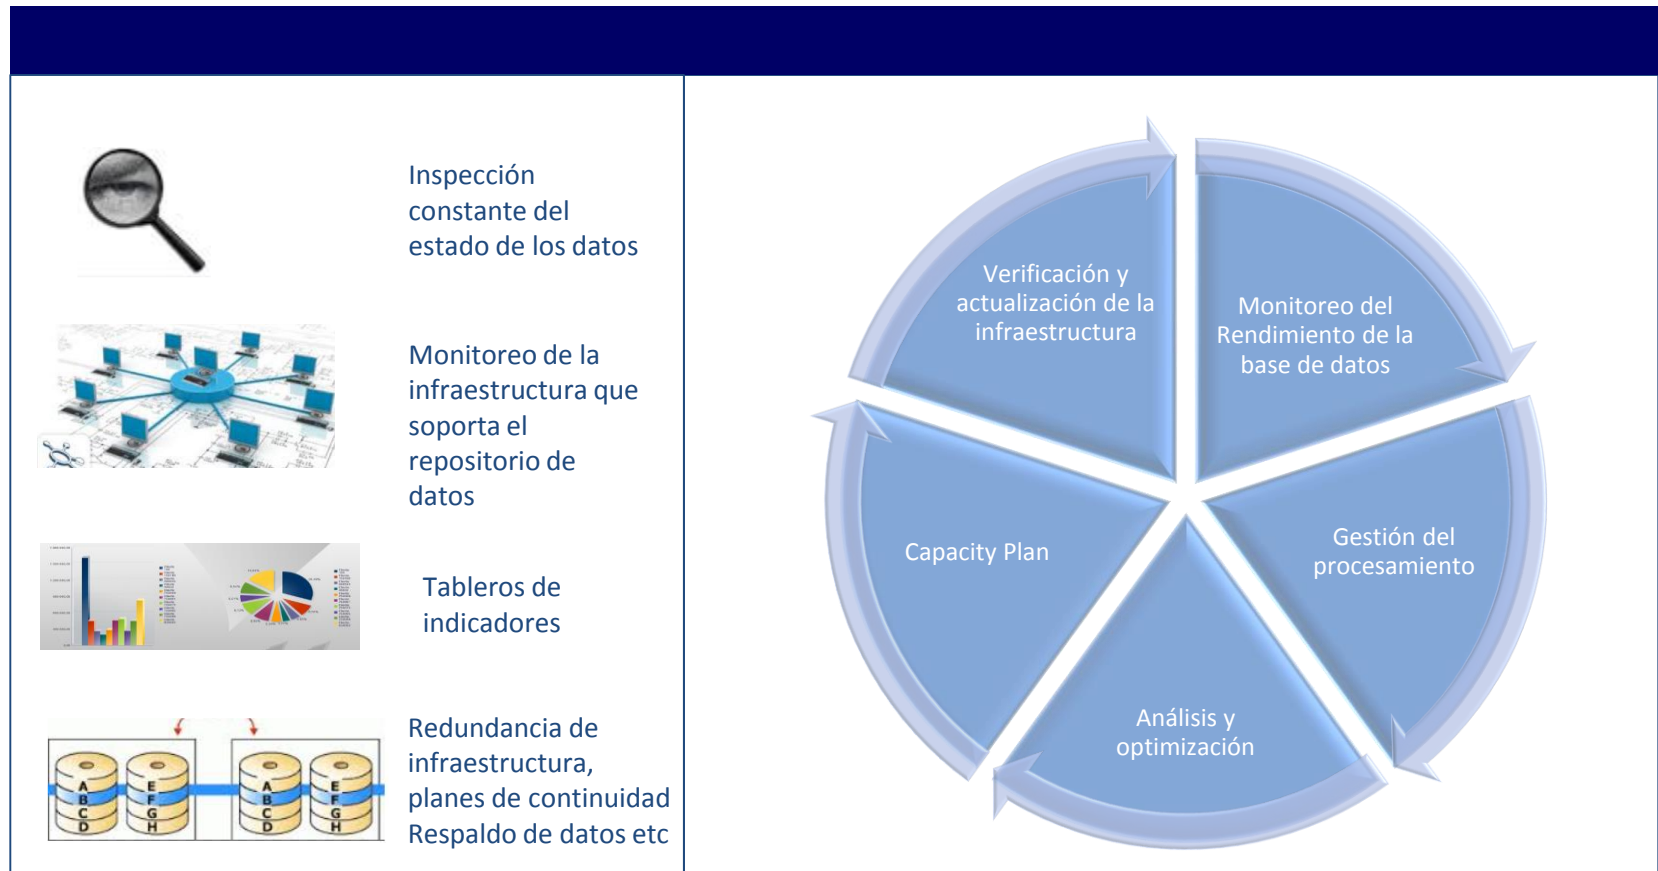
Inspección constante del estado de los datos

Monitoreo de la infraestructura que soporta el repositorio de datos

Tableros de indicadores

A B C D E F G H A B C D E F G H

Redundancia de infraestructura, planes de continuidad Respaldo de datos etc

Verificación y actualización de la infraestructura

Monitoreo del Rendimiento de la base de datos

Gestión del procesamiento

Análisis y optimización

Capacity Plan